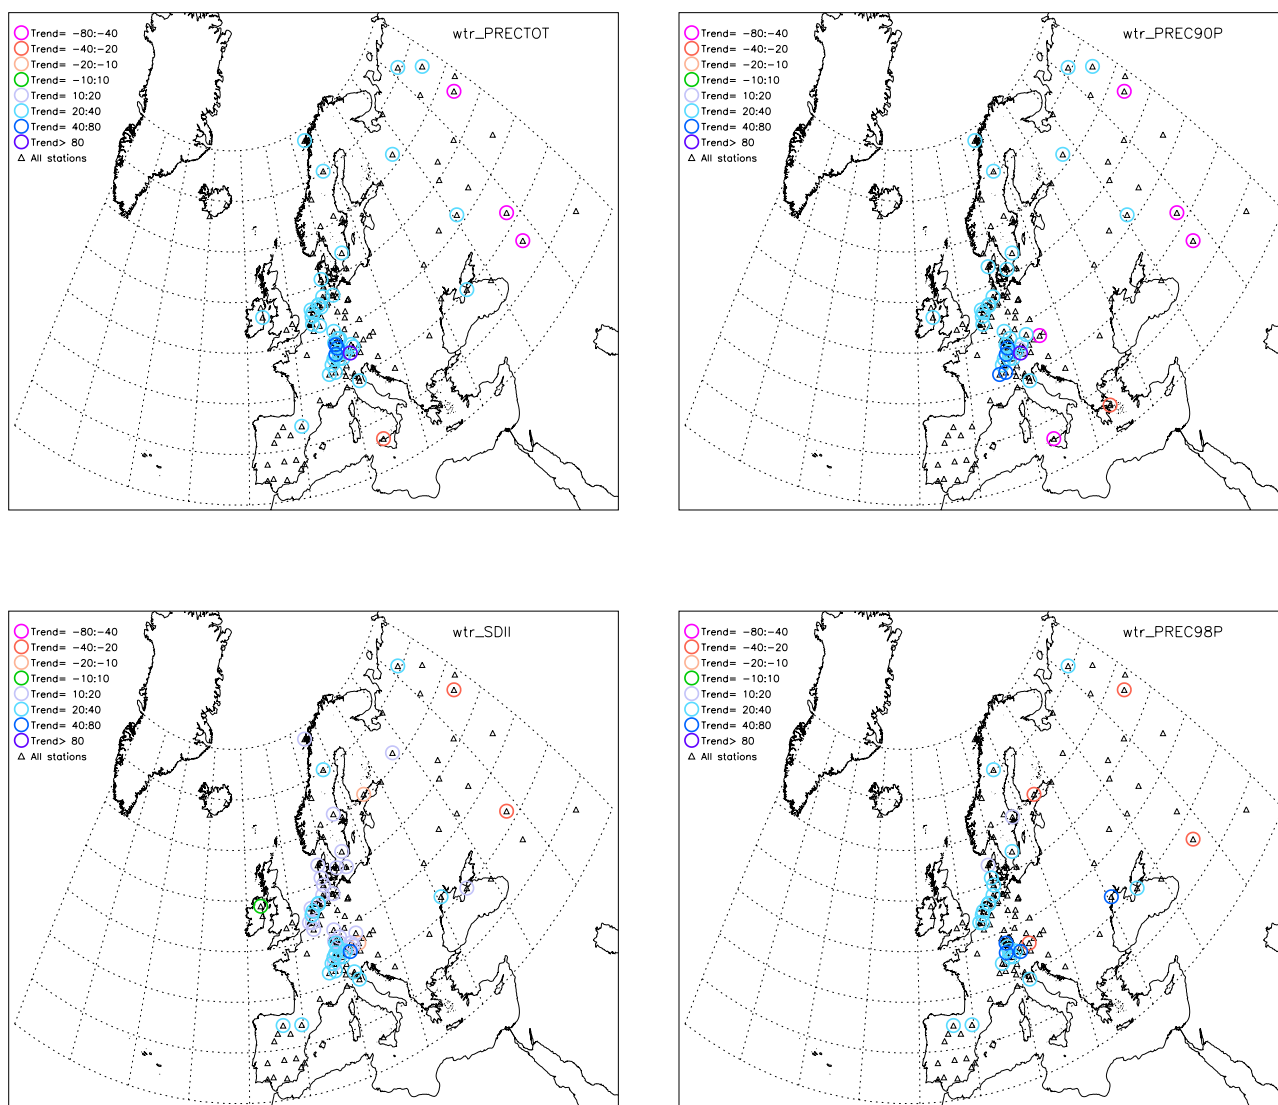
Trend= -80:-40
Trend= -40:-20
Trend= -20:-10
Trend= -10:10
Trend= 10:20
Trend= 20:40
Trend= 40:80
Trend> 80
Δ All stations

wtr_PRECTOT

Trend= -80:-40
Trend= -40:-20
Trend= -20:-10
Trend= -10:10
Trend= 10:20
Trend= 20:40
Trend= 40:80
Trend> 80
Δ All stations

wtr_PREC90P

Trend= -80:-40
Trend= -40:-20
Trend= -20:-10
Trend= -10:10
Trend= 10:20
Trend= 20:40
Trend= 40:80
Trend> 80
Δ All stations

wtr_SDII

Trend= -80:-40
Trend= -40:-20
Trend= -20:-10
Trend= -10:10
Trend= 10:20
Trend= 20:40
Trend= 40:80
Trend> 80
Δ All stations

wtr_PREC98P